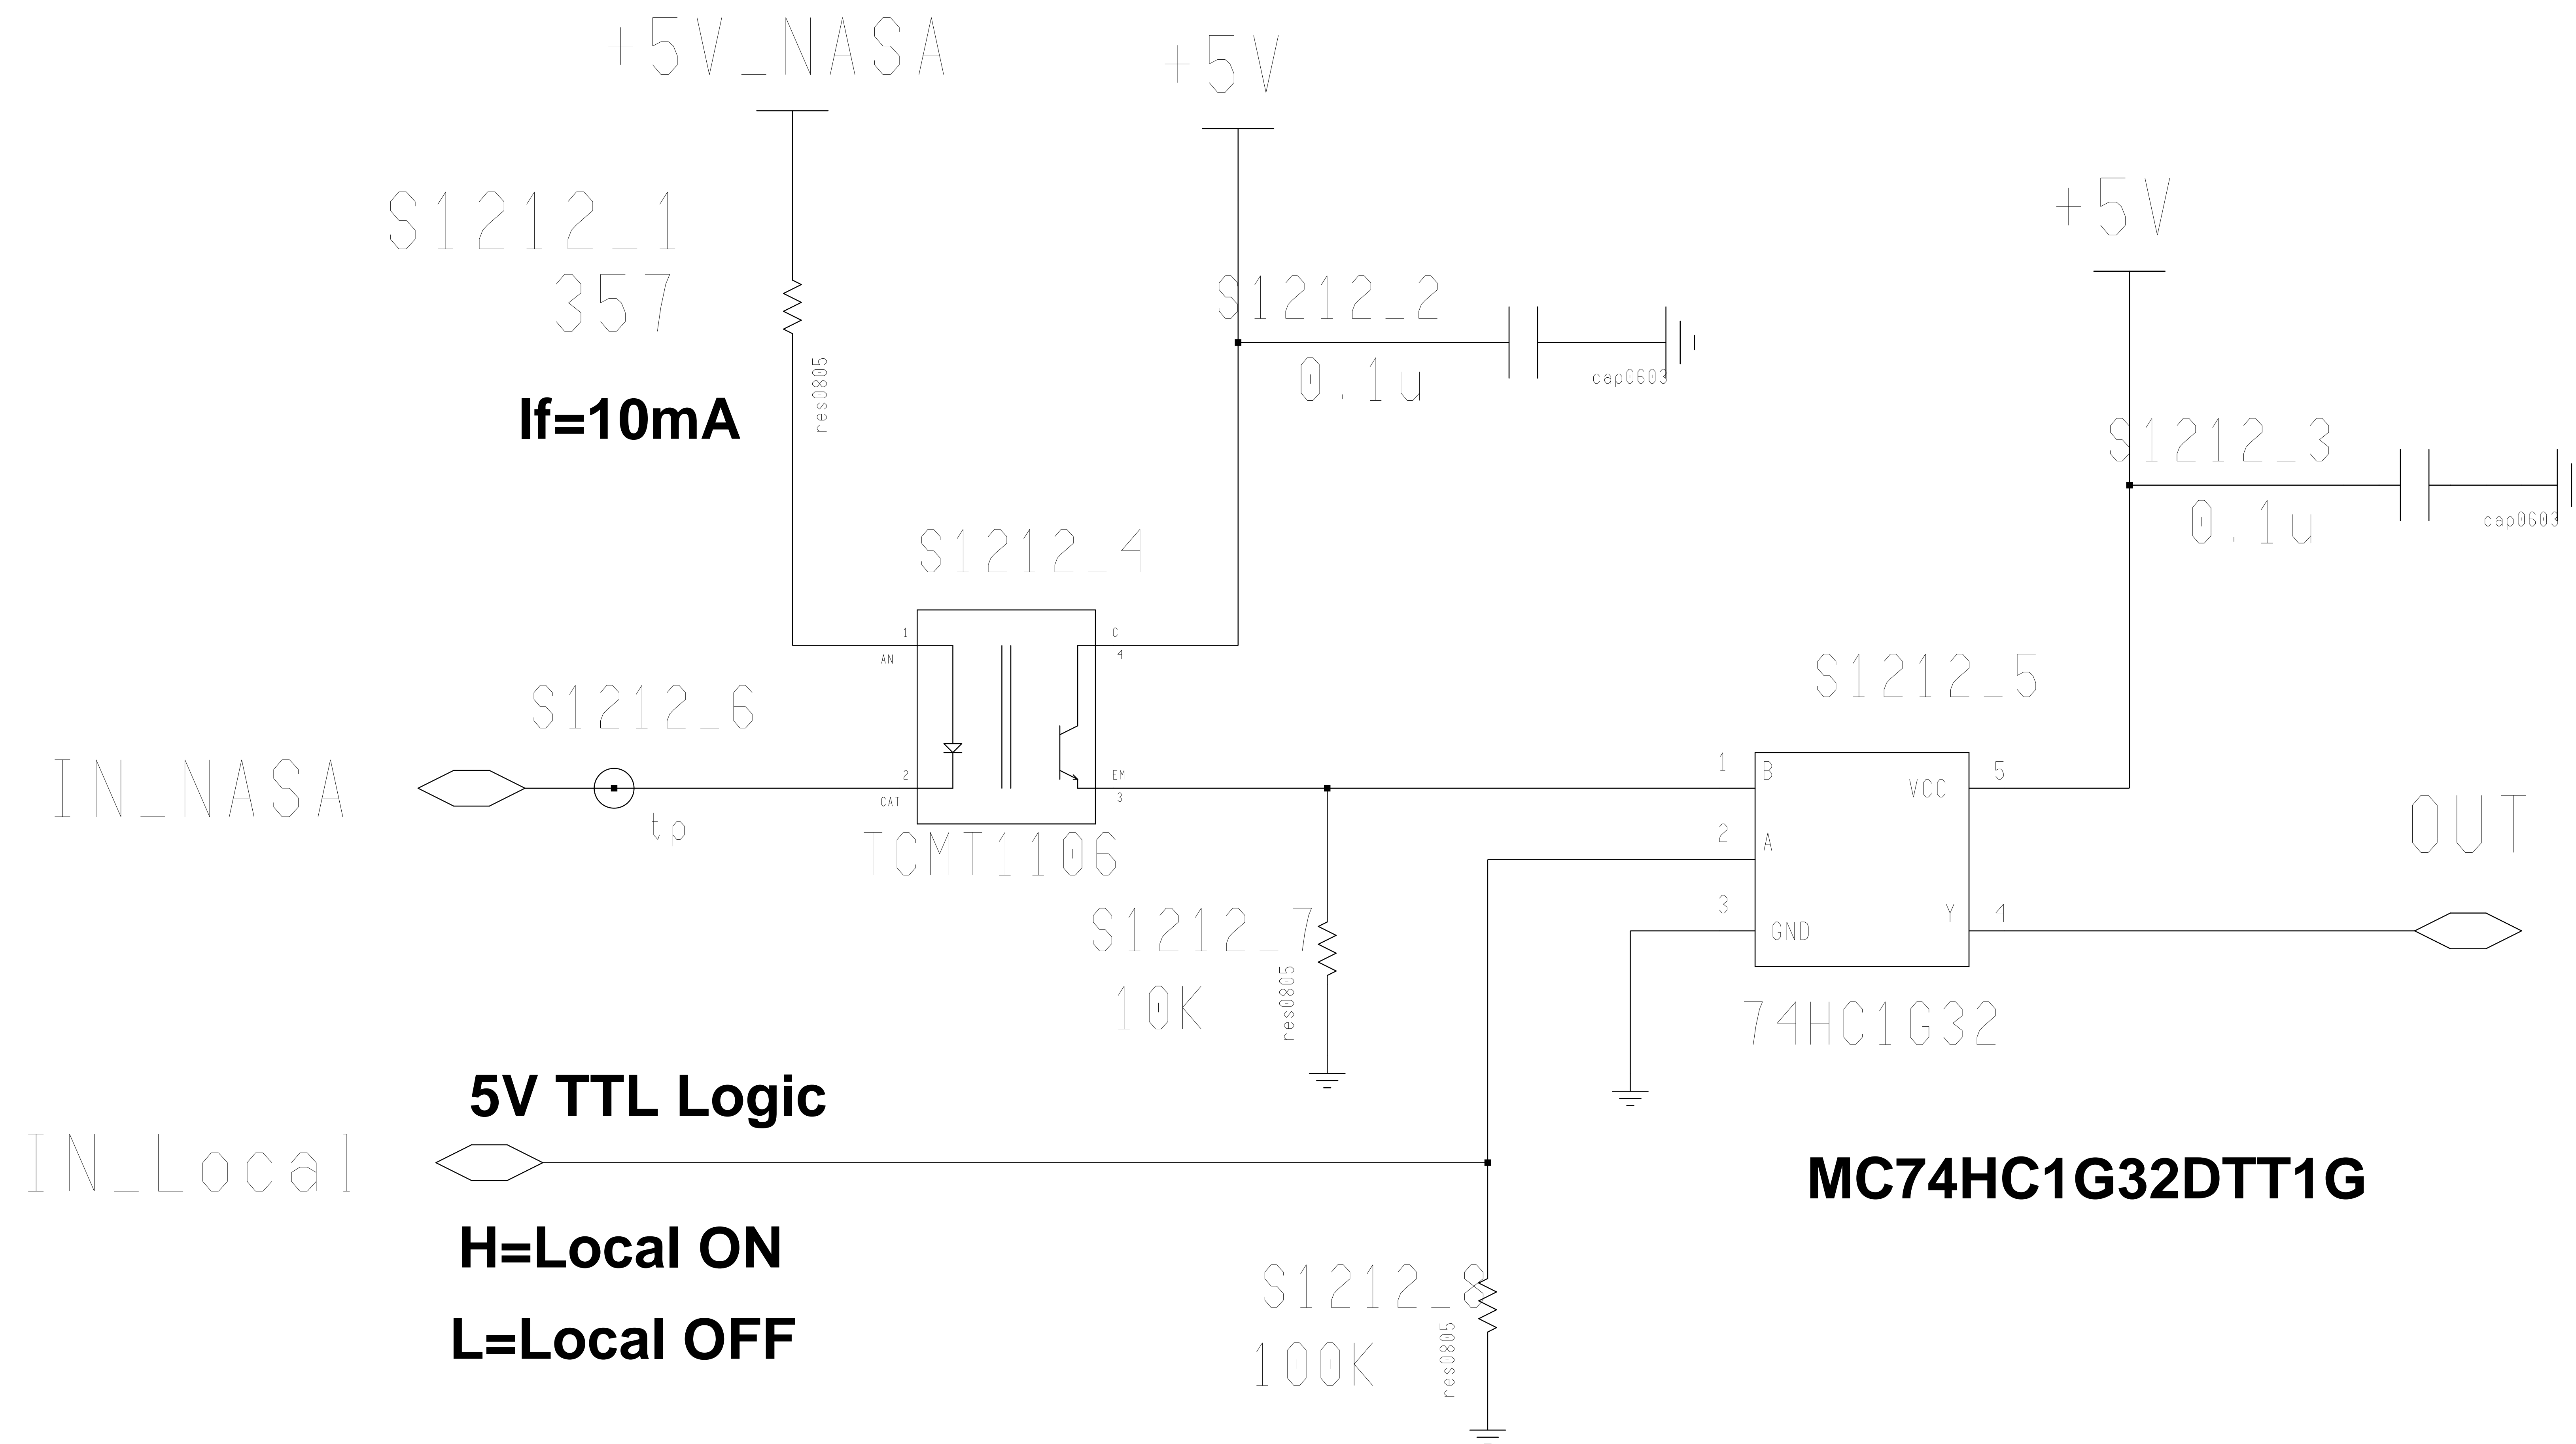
+5V_NASA

+5V

S1212_1
357

res0805

If=10mA

S1212_2
0.1u
cap0603

+5V

S1212_3
0.1u
cap0603

S1212_4

1
AN

C
4

S1212_6

IN_NASA

tp

2
CAT

EM
3

TCMT1106

S1212_5

1 B
VCC 5

2 A

3 GND
Y 4

OUT

S1212_7
10K
res0805

74HC1G32

5V TTL Logic

IN_Local

MC74HC1G32DTT1G

H=Local ON

L=Local OFF

S1212_8
100K
res0805